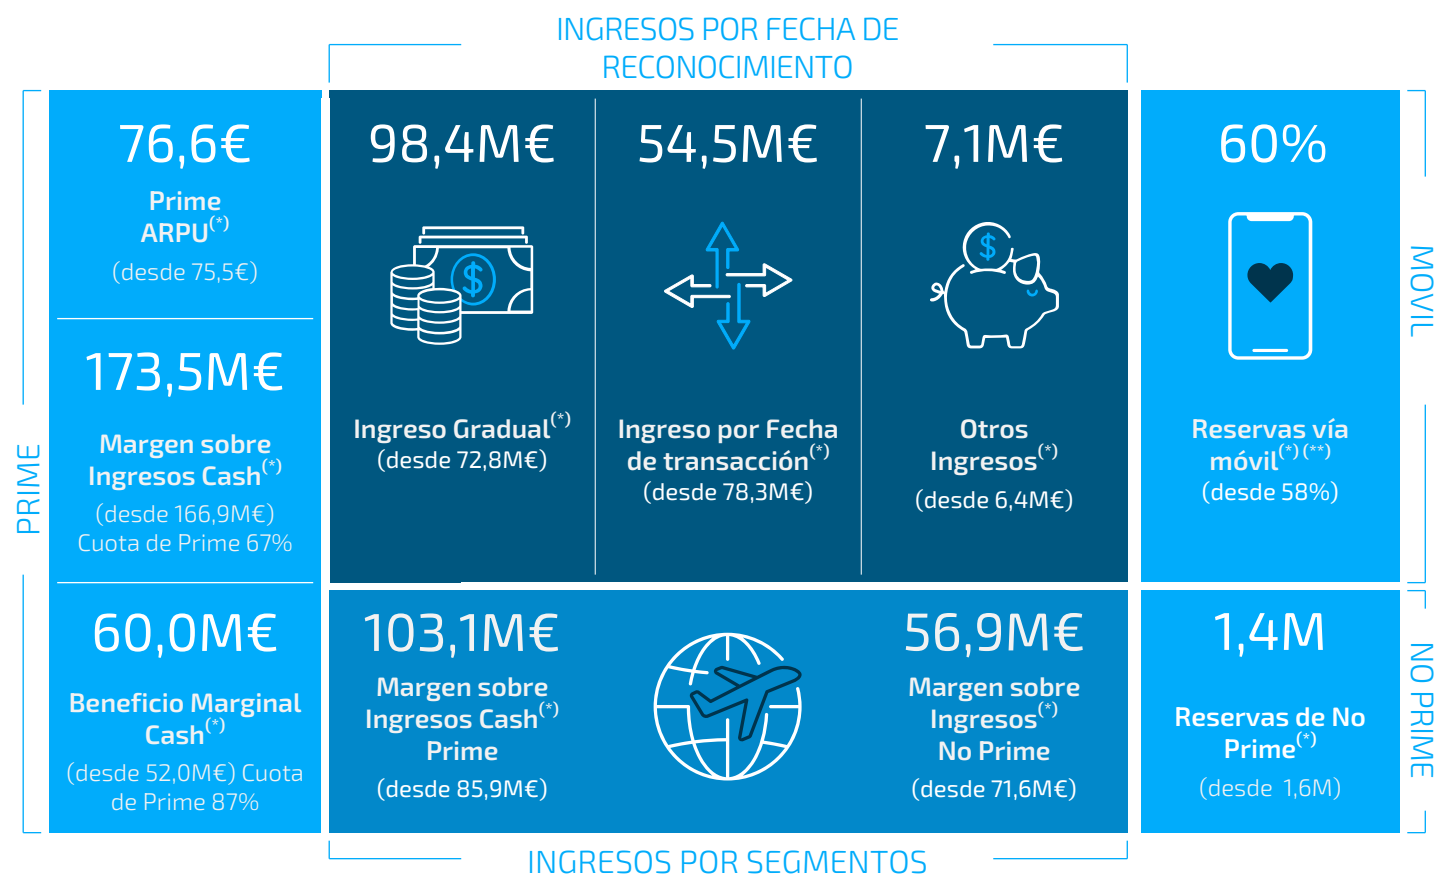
INGRESOS POR FECHA DE RECONOCIMIENTO

PRIME

76,6€
Prime ARPU$^{(*)}$
(desde 75,5€)

173,5M€
Margen sobre Ingresos Cash$^{(*)}$
(desde 166,9M€)
Cuota de Prime 67%

60,0M€
Beneficio Marginal Cash$^{(*)}$
(desde 52,0M€) Cuota de Prime 87%

98,4M€
Ingreso Gradual$^{(*)}$
(desde 72,8M€)

54,5M€
Ingreso por Fecha de transacción$^{(*)}$
(desde 78,3M€)

7,1M€
Otros Ingresos$^{(*)}$
(desde 6,4M€)

103,1M€
Margen sobre Ingresos Cash$^{(*)}$ Prime
(desde 85,9M€)

56,9M€
Margen sobre Ingresos$^{(*)}$ No Prime
(desde 71,6M€)

60%
Reservas vía móvil$^{(*)(**)}$
(desde 58%)

MOVIL

1,4M
Reservas de No Prime$^{(*)}$
(desde 1,6M)

NO PRIME

INGRESOS POR SEGMENTOS